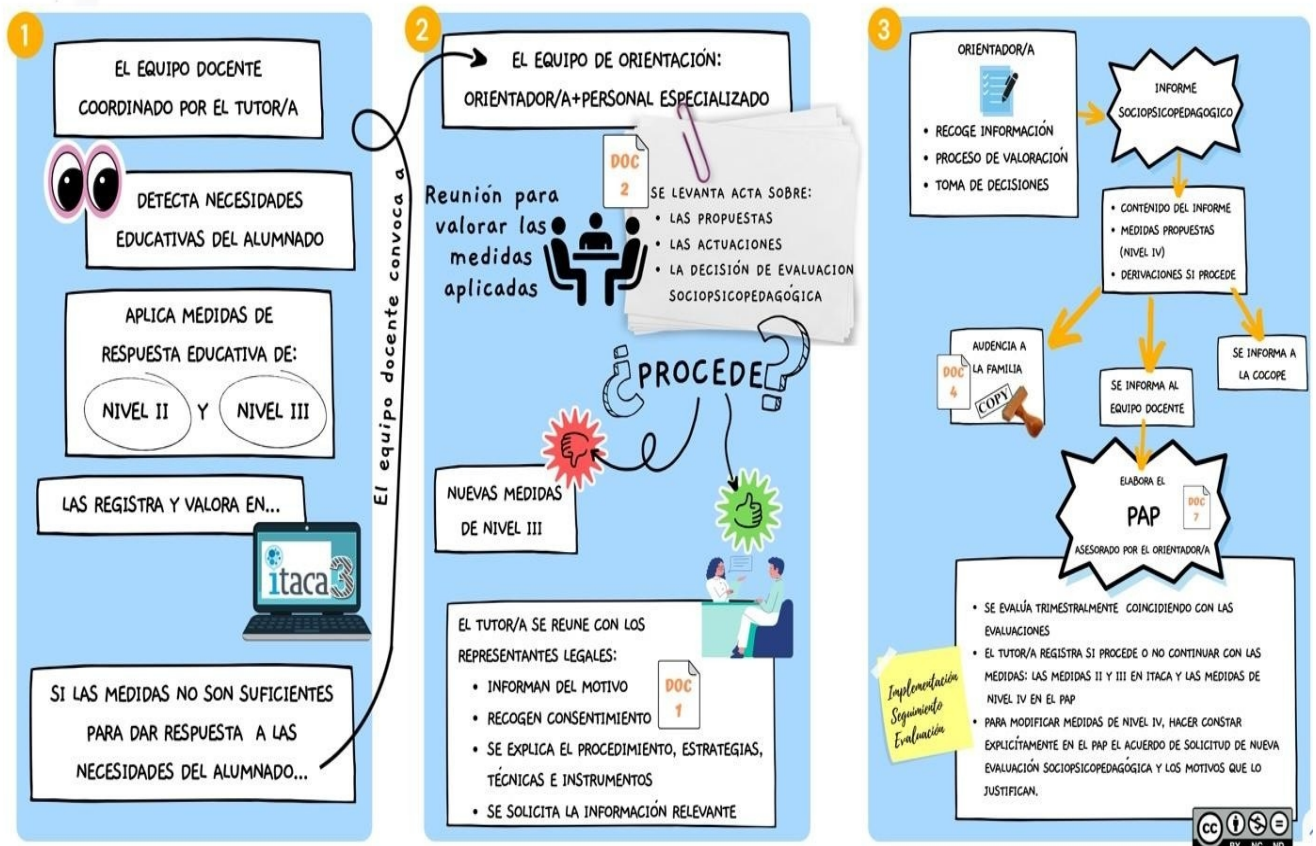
1

EL EQUIPO DOCENTE COORDINADO POR EL TUTOR/A

DETECTA NECESIDADES EDUCATIVAS DEL ALUMNADO

APLICA MEDIDAS DE RESPUESTA EDUCATIVA DE:

NIVEL II Y NIVEL III

LAS REGISTRA Y VALORA EN...

itaca3

SI LAS MEDIDAS NO SON SUFICIENTES PARA DAR RESPUESTA A LAS NECESIDADES DEL ALUMNADO...

El equipo docente convoca a

2

EL EQUIPO DE ORIENTACIÓN: ORIENTADOR/A+PERSONAL ESPECIALIZADO

DOC 2

Reunión para valorar las medidas aplicadas

SE LEVANTA ACTA SOBRE:
• LAS PROPUESTAS
• LAS ACTUACIONES
• LA DECISIÓN DE EVALUACION SOCIOPSICOPEDAGÓGICA

¿PROCEDE?

NUEVAS MEDIDAS DE NIVEL III

EL TUTOR/A SE REUNE CON LOS REPRESENTANTES LEGALES:
• INFORMAN DEL MOTIVO
• RECOGEN CONSENTIMIENTO
• SE EXPLICA EL PROCEDIMIENTO, ESTRATEGIAS, TÉCNICAS E INSTRUMENTOS
• SE SOLICITA LA INFORMACIÓN RELEVANTE

DOC 1

3

ORIENTADOR/A
• RECOGE INFORMACIÓN
• PROCESO DE VALORACIÓN
• TOMA DE DECISIONES

INFORME SOCIOPSICOPEDAGOGICO

• CONTENIDO DEL INFORME
• MEDIDAS PROPUESTAS (NIVEL IV)
• DERIVACIONES SI PROCEDE

AUDENCIA A LA FAMILIA

DOC 4

COPY

SE INFORMA AL EQUIPO DOCENTE

SE INFORMA A LA COCOPE

ELABORA EL
PAP
DOC 7
ASESORADO POR EL ORIENTADOR/A

Implementación Seguimiento Evaluación

• SE EVALÚA TRIMESTRALMENTE COINCIDIENDO CON LAS EVALUACIONES
• EL TUTOR/A REGISTRA SI PROCEDE O NO CONTINUAR CON LAS MEDIDAS: LAS MEDIDAS II Y III EN ITACA Y LAS MEDIDAS DE NIVEL IV EN EL PAP
• PARA MODIFICAR MEDIDAS DE NIVEL IV, HACER CONSTAR EXPLÍCITAMENTE EN EL PAP EL ACUERDO DE SOLICITUD DE NUEVA EVALUACIÓN SOCIOPSICOPEDAGÓGICA Y LOS MOTIVOS QUE LO JUSTIFICAN.

cc BY NC ND